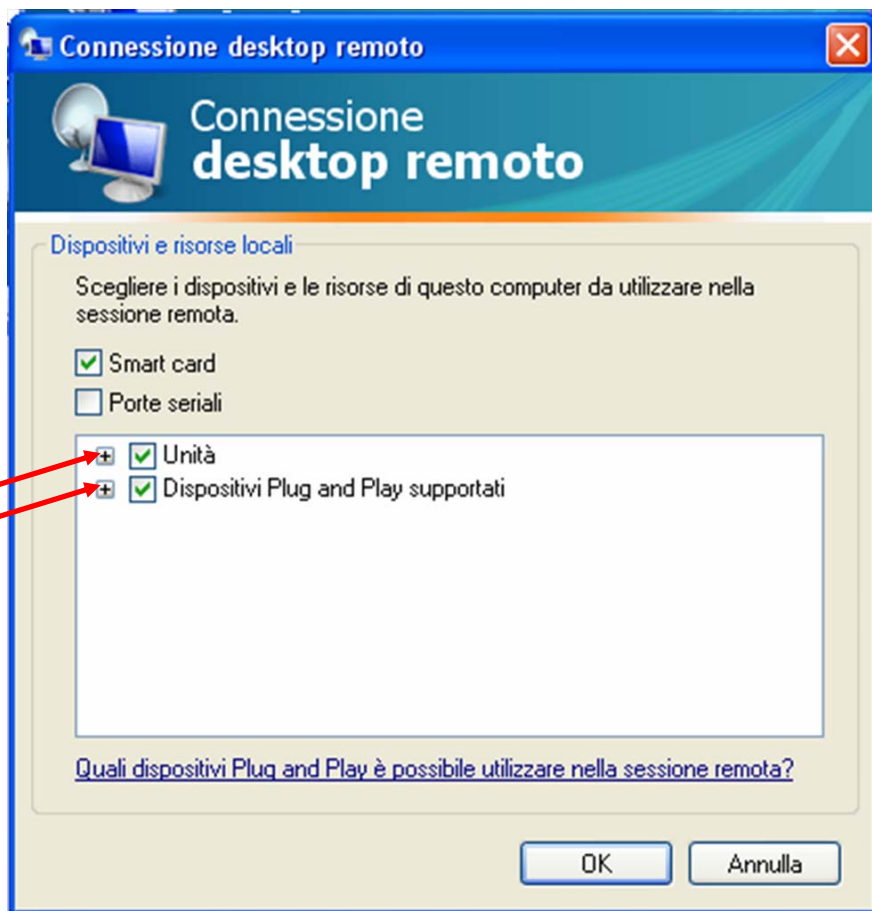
Connessione desktop remoto

Connessione
desktop remoto

Dispositivi e risorse locali

Scegliere i dispositivi e le risorse di questo computer da utilizzare nella sessione remota.

Smart card

Porte seriali

Unità

Dispositivi Plug and Play supportati

Quali dispositivi Plug and Play è possibile utilizzare nella sessione remota?

OK

Annulla